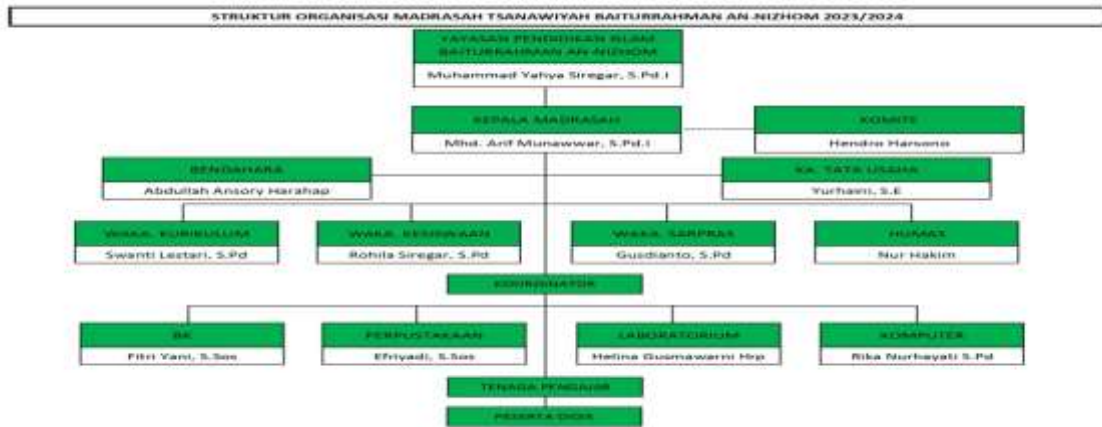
STRUKTUR ORGANISASI MADRASAH TSANAWIYAH BAITURRAHMAN AN-NIZHOM 2023/2024

YAYASAN PENDIDIKAN ISLAM BAITURRAHMAN AN-NIZHOM
Muhammad Yahya Siregar, S.Pd.I

KEPALA MADRASAH
Mhd. Arif Munawwar, S.Pd.I

KOMITE
Hendro Harsono

BENDAHARA
Abdullah Ansory Harahap

KA. TATA USAHA
Yurhaini, S.E

WAKA. KURIKULUM
Swanti Lestari, S.Pd

WAKA. KESISWAAN
Rohila Siregar, S.Pd

WAKA. SARPRAS
Gusdianto, S.Pd

HUMAS
Nur Hakim

KOORDINATOR

BK
Fitri Yani, S.Sos

PERPUSTAKAAN
Efriyadi, S.Sos

LABORATORIUM
Helina Gusmawarni Hrp

KOMPUTER
Rika Nurhayati S.Pd

TENAGA PENGAJAR

PESERTA DIDIK